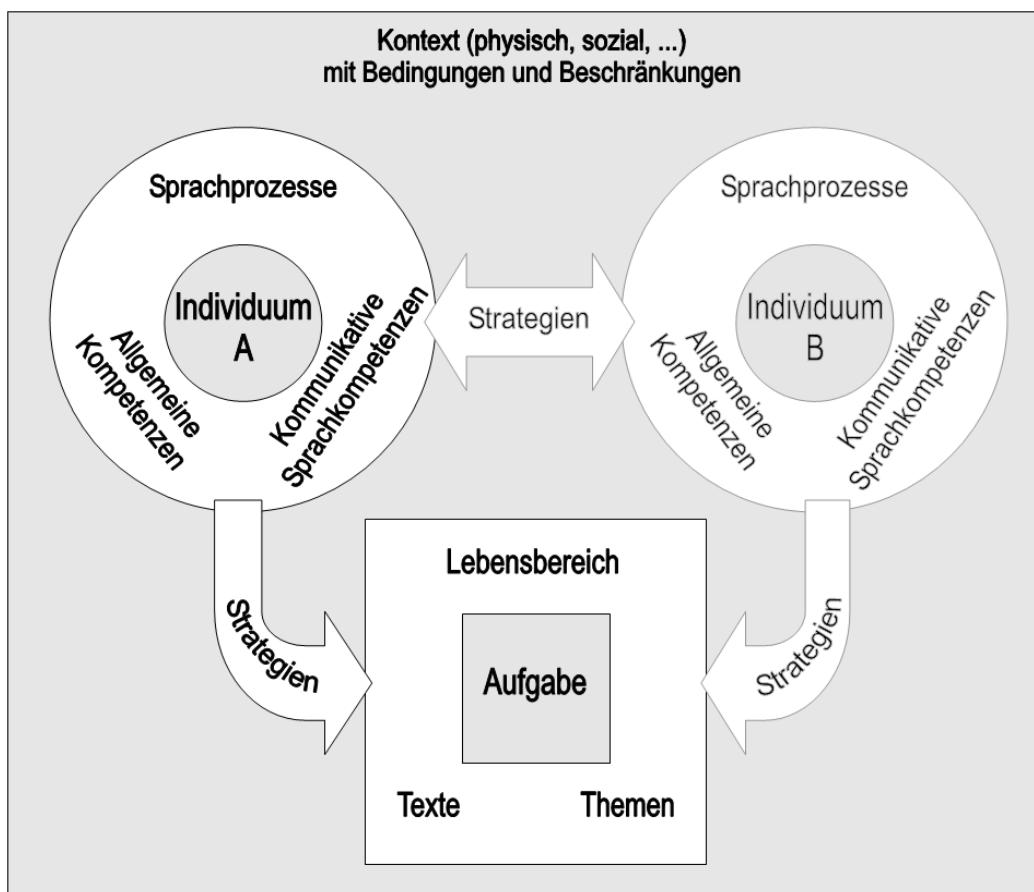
Kontext (physisch, sozial, ...)
mit Bedingungen und Beschränkungen

Sprachprozesse

Individuum
A

Allgemeine
Kompetenzen

Kommunikative
Sprachkompetenzen

Strategien

Sprachprozesse

Individuum
B

Allgemeine
Kompetenzen

Kommunikative
Sprachkompetenzen

Strategien

Lebensbereich

Aufgabe

Texte

Themen

Strategien